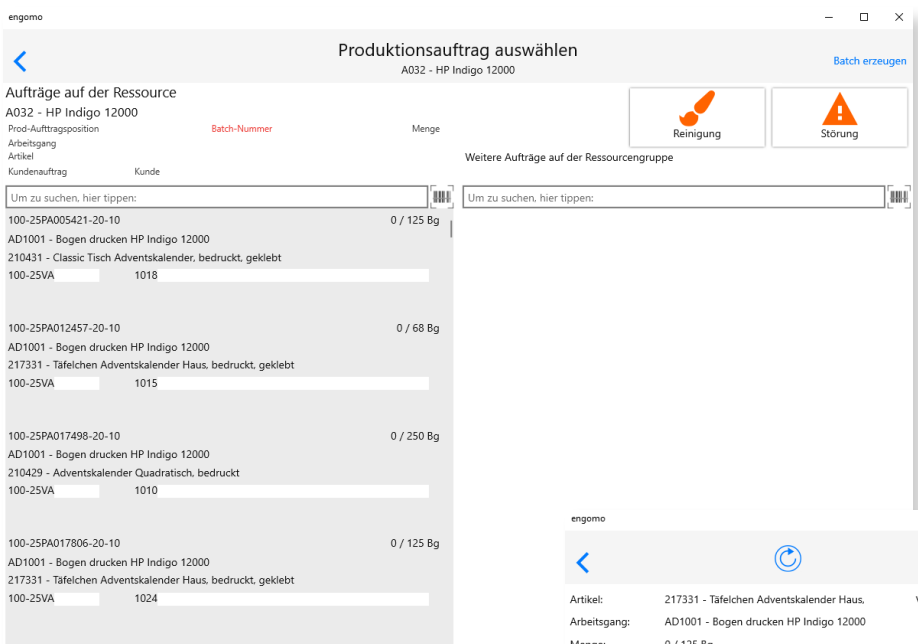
engomo

Produktionsauftrag auswählen
A032 - HP Indigo 12000

Batch erzeugen

Aufträge auf der Ressource
A032 - HP Indigo 12000
Prod-Aufttragsposition
Batch-Nummer
Menge
Arbeitsgang
Artikel
Kundenauftrag
Kunde

Reinigung
Störung

Weitere Aufträge auf der Ressourcengruppe

Um zu suchen, hier tippen:

Um zu suchen, hier tippen:

100-25PA005421-20-10 0 / 125 Bg
AD1001 - Bogen drucken HP Indigo 12000
210431 - Classic Tisch Adventskalender, bedruckt, geklebt
100-25VA 1018

100-25PA012457-20-10 0 / 68 Bg
AD1001 - Bogen drucken HP Indigo 12000
217331 - Täfelchen Adventskalender Haus, bedruckt, geklebt
100-25VA 1015

100-25PA017498-20-10 0 / 250 Bg
AD1001 - Bogen drucken HP Indigo 12000
210429 - Adventskalender Quadratisch, bedruckt
100-25VA 1010

100-25PA017806-20-10 0 / 125 Bg
AD1001 - Bogen drucken HP Indigo 12000
217331 - Täfelchen Adventskalender Haus, bedruckt, geklebt
100-25VA 1024

engomo

Artikel: 217331 - Täfelchen Adventskalender Haus,
Arbeitsgang: AD1001 - Bogen drucken HP Indigo 12000
Menge: 0 / 125 Bg